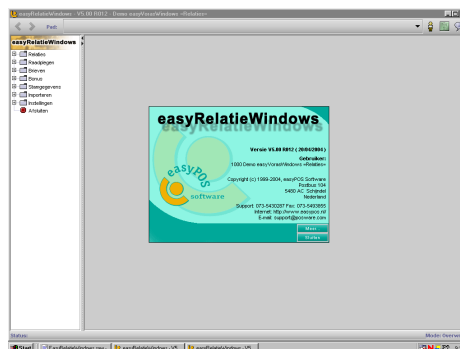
easyRelatieWindows - V5.00 R012 - Demo easyVorastWindows «Relaties»

Pad:

easyRelatieWindows

Relaties
Raadplegen
Brieven
Bonus
Stamgegevens
Importeren
Instellingen
Afsluiten

easyRelatieWindows

Versie V5.00 R012 ( 26/04/2004)

Gebruiker:
1000 Demo easyVorastWindows «Relaties»

Copyright (c) 1989-2004, easyPOS Software
Postbus 104
5400 AC Schijndel
Nederland

Support: 073-5430287 Fax: 073-5493855
internet: http://www.easypos.nl
E-mail: support@pcsware.com

easyPOS
software

Meer
Sluiten

Status:

Modus: Overzicht

Start
easyRelatieWindows.exe
easyRelatieWindows - V5
easyRelatieWindows - V5